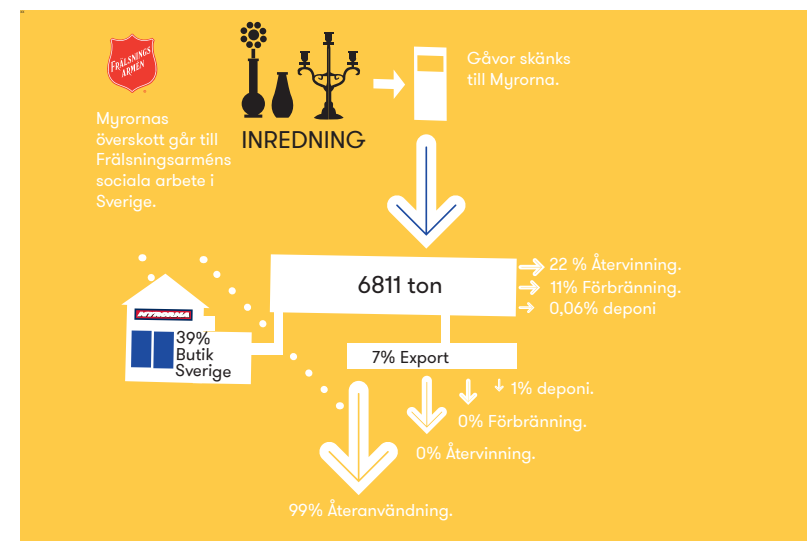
FRÄLSNINGSARMÉN

Myrornas överskott går till Frälsningsarméns sociala arbete i Sverige.

INREDNING

Gåvor skänks till Myrorna.

6811 ton

22 % Återvinning.
11% Förbränning.
0,06% deponi

MYRORNA

39% Butik Sverige

7% Export

1% deponi.
0% Förbränning.
0% Återvinning.

99% Återanvändning.